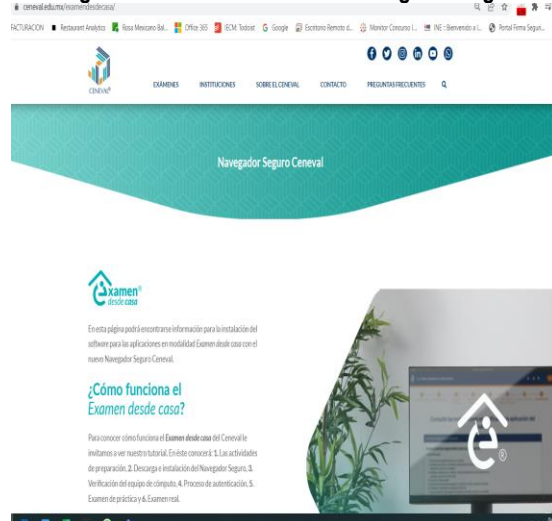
ceneval.edu.mx/examendesdecasa/

FACTURACION Restaurant Analytics Rosa Mexicano Bal... Office 365 IECM: Todoist Google Escritorio Remoto d... Monitor Concurso I... INE :: Bienvenido a l... Portal Firma Seguri...

CENEVAL

EXÁMENES INSTITUCIONES SOBRE EL CENEVAL CONTACTO PREGUNTAS FRECUENTES

Navegador Seguro Ceneval

Examen desde casa

En esta página podrá encontrarse información para la instalación del software para las aplicaciones en modalidad Examen desde casa con el nuevo Navegador Seguro Ceneval.

¿Cómo funciona el Examen desde casa?

Para conocer cómo funciona el Examen desde casa del Ceneval le invitamos a ver nuestro tutorial. En éste conocerá: 1. Las actividades de preparación, 2. Descarga e instalación del Navegador Seguro, 3. Verificación del equipo de cómputo, 4. Proceso de autenticación, 5. Examen de práctica y 6. Examen real.